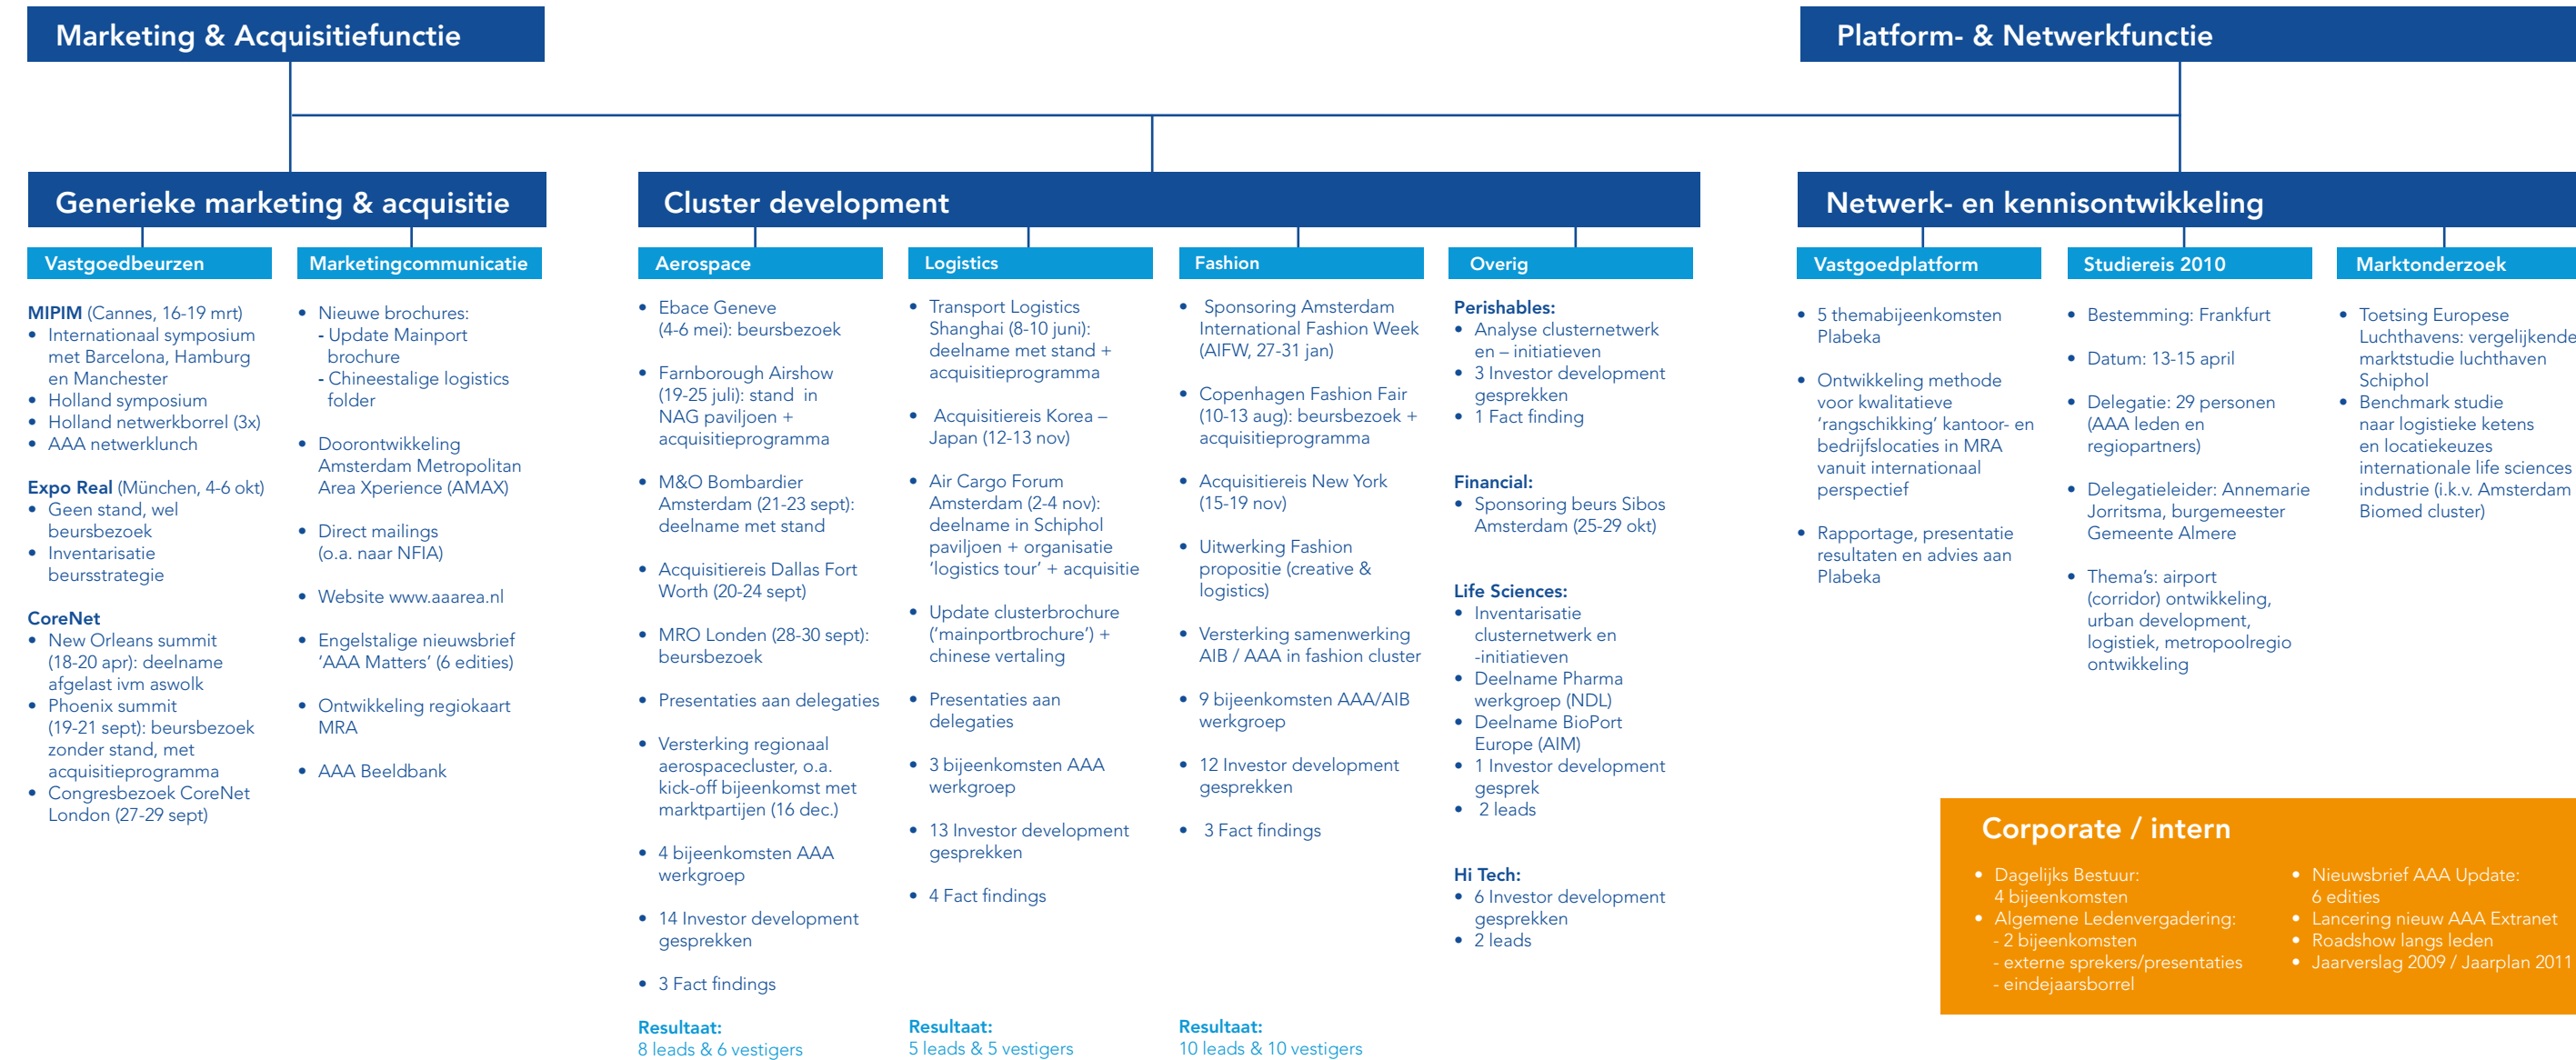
Marketing & Acquisitiefunctie

Platform- & Netwerkfunctie

Generieke marketing & acquisitie

Cluster development

Netwerk- en kennisontwikkeling

Vastgoedbeurzen

MIPIM (Cannes, 16-19 mrt)
• Internationaal symposium met Barcelona, Hamburg en Manchester
• Holland symposium
• Holland netwerkborrel (3x)
• AAA netwerklunch

Expo Real (München, 4-6 okt)
• Geen stand, wel beursbezoek
• Inventarisatie beursstrategie

CoreNet
• New Orleans summit (18-20 apr): deelname afgelast ivm aswolk
• Phoenix summit (19-21 sept): beursbezoek zonder stand, met acquisitieprogramma
• Congresbezoek CoreNet London (27-29 sept)

Marketingcommunicatie

• Nieuwe brochures:
- Update Mainport brochure
- Chineestalige logistics folder
• Doorontwikkeling Amsterdam Metropolitan Area Xperience (AMAX)
• Direct mailings (o.a. naar NFIA)
• Website www.aaarea.nl
• Engelstalige nieuwsbrief 'AAA Matters' (6 edities)
• Ontwikkeling regiokaart MRA
• AAA Beeldbank

Aerospace

• Ebace Geneve (4-6 mei): beursbezoek
• Farnborough Airshow (19-25 juli): stand in NAG paviljoen + acquisitieprogramma
• M&O Bombardier Amsterdam (21-23 sept): deelname met stand
• Acquisitiereis Dallas Fort Worth (20-24 sept)
• MRO Londen (28-30 sept): beursbezoek
• Presentaties aan delegaties
• Versterking regionaal aerospacecluster, o.a. kick-off bijeenkomst met marktpartijen (16 dec.)
• 4 bijeenkomsten AAA werkgroep
• 14 Investor development gesprekken
• 3 Fact findings

Resultaat:
8 leads & 6 vestigers

Logistics

• Transport Logistics Shanghai (8-10 juni): deelname met stand + acquisitieprogramma
• Acquisitiereis Korea – Japan (12-13 nov)
• Air Cargo Forum Amsterdam (2-4 nov): deelname in Schiphol paviljoen + organisatie 'logistics tour' + acquisitie
• Update clusterbrochure ('mainportbrochure') + chinese vertaling
• Presentaties aan delegaties
• 3 bijeenkomsten AAA werkgroep
• 13 Investor development gesprekken
• 4 Fact findings

Resultaat:
5 leads & 5 vestigers

Fashion

• Sponsoring Amsterdam International Fashion Week (AIFW, 27-31 jan)
• Copenhagen Fashion Fair (10-13 aug): beursbezoek + acquisitieprogramma
• Acquisitiereis New York (15-19 nov)
• Uitwerking Fashion propositie (creative & logistics)
• Versterking samenwerking AIB / AAA in fashion cluster
• 9 bijeenkomsten AAA/AIB werkgroep
• 12 Investor development gesprekken
• 3 Fact findings

Resultaat:
10 leads & 10 vestigers

Overig

Perishables:
• Analyse clusternetwerk en – initiatieven
• 3 Investor development gesprekken
• 1 Fact finding

Financial:
• Sponsoring beurs Sibos Amsterdam (25-29 okt)

Life Sciences:
• Inventarisatie clusternetwerk en -initiatieven
• Deelname Pharma werkgroep (NDL)
• Deelname BioPort Europe (AIM)
• 1 Investor development gesprek
• 2 leads

Hi Tech:
• 6 Investor development gesprekken
• 2 leads

Vastgoedplatform

• 5 themabijeenkomsten Plabeka
• Ontwikkeling methode voor kwalitatieve 'rangschikking' kantoor- en bedrijfslocaties in MRA vanuit internationaal perspectief
• Rapportage, presentatie resultaten en advies aan Plabeka

Studiereis 2010

• Bestemming: Frankfurt
• Datum: 13-15 april
• Delegatie: 29 personen (AAA leden en regiopartners)
• Delegatieleider: Annemarie Jorritsma, burgemeester Gemeente Almere
• Thema's: airport (corridor) ontwikkeling, urban development, logistiek, metropoolregio ontwikkeling

Marktonderzoek

• Toetsing Europese Luchthavens: vergelijkende marktstudie luchthaven Schiphol
• Benchmark studie naar logistieke ketens en locatiekeuzes internationale life sciences industrie (i.k.v. Amsterdam Biomed cluster)

Corporate / intern

• Dagelijks Bestuur: 4 bijeenkomsten
• Algemene Ledenvergadering:
- 2 bijeenkomsten
- externe sprekers/presentaties
- eindejaarsborrel

• Nieuwsbrief AAA Update: 6 edities
• Lancering nieuw AAA Extranet
• Roadshow langs leden
• Jaarverslag 2009 / Jaarplan 2011